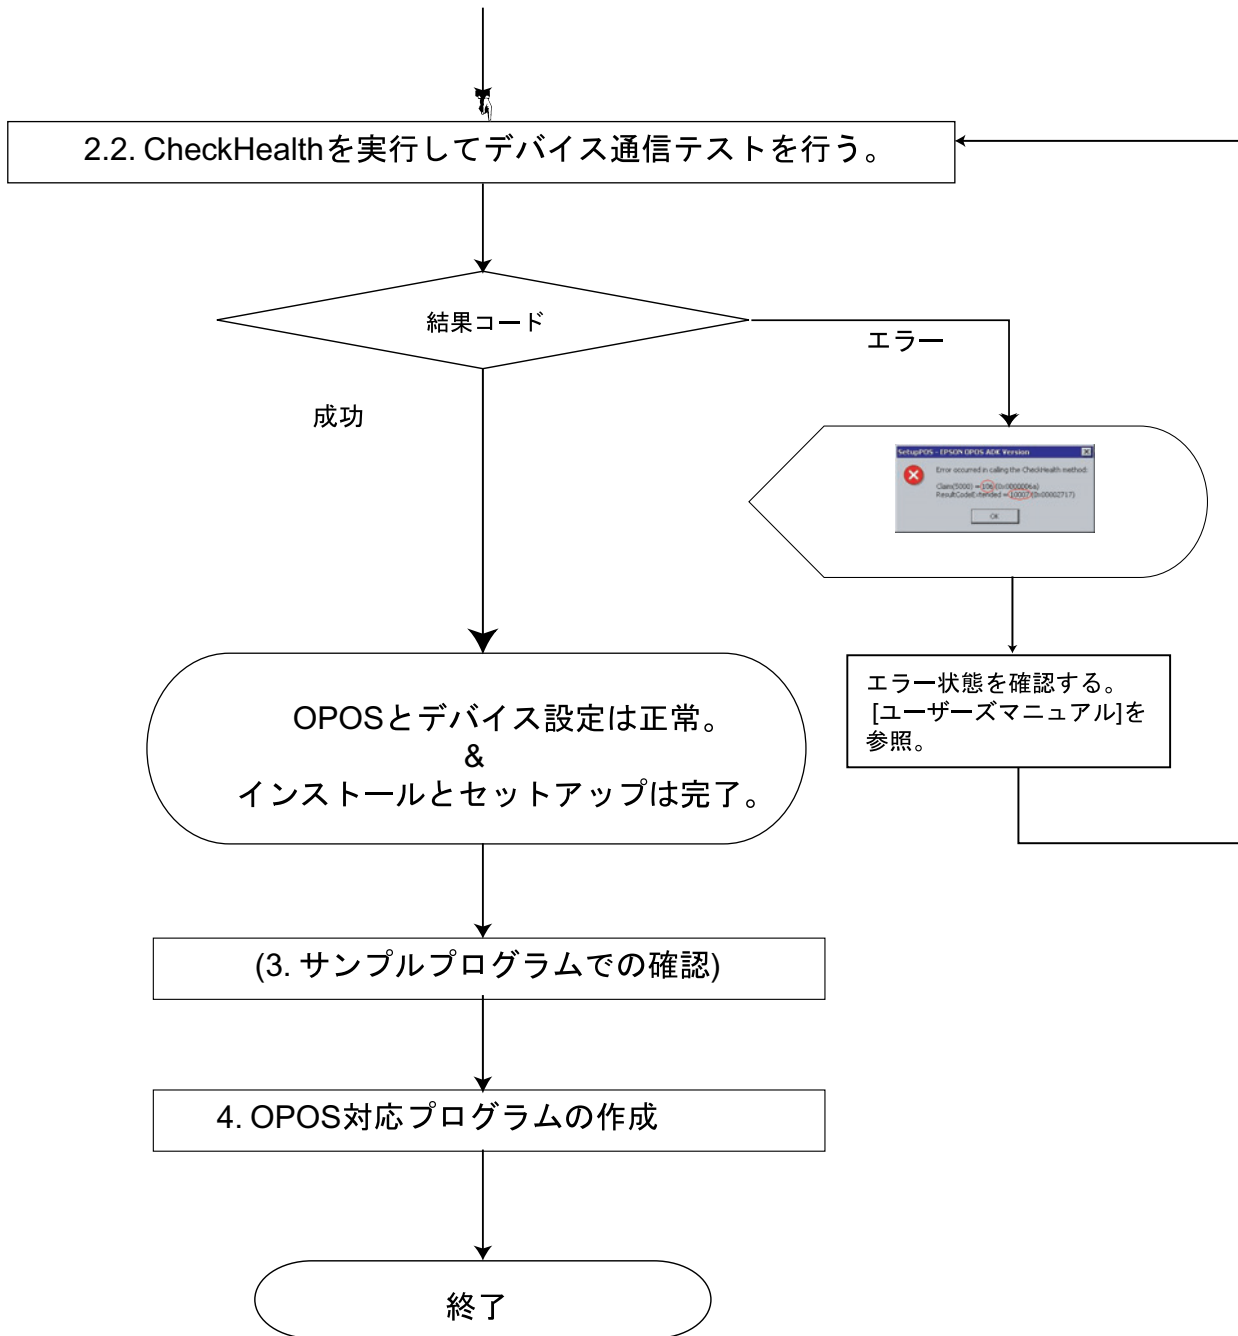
2.2. CheckHealthを実行してデバイス通信テストを行う。

結果コード

エラー

成功

SetupPOS - EPSON OPOS ADK Version

Error occurred in calling the CheckHealth method.

Claim(5000) = 106(0x0000006a)
ResultCodeExtended = 10007(0x00002717)

OK

エラー状態を確認する。[ユーザーズマニュアル]を参照。

OPOSとデバイス設定は正常。
&
インストールとセットアップは完了。

(3. サンプルプログラムでの確認)

4. OPOS対応プログラムの作成

終了